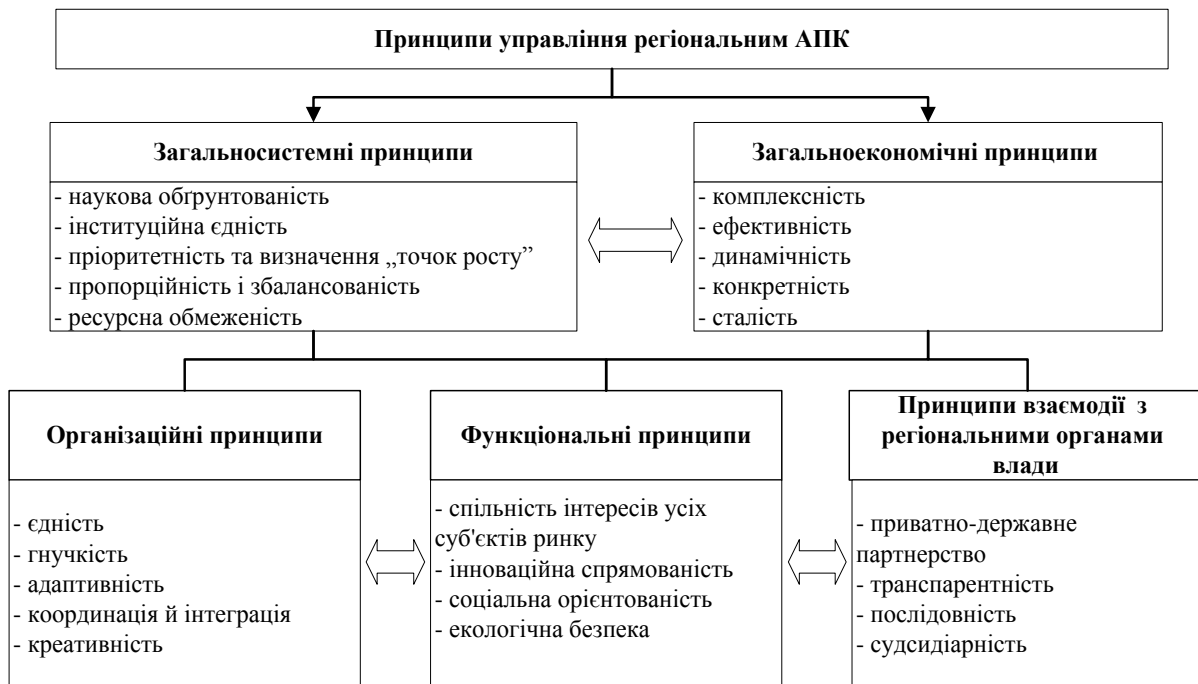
Принципи управління регіональним АПК

Загальносистемні принципи

- наукова обґрунтованість
- інституційна єдність
- пріоритетність та визначення „точок росту"
- пропорційність і збалансованість
- ресурсна обмеженість

Загальноекономічні принципи

- комплексність
- ефективність
- динамічність
- конкретність
- сталість

Організаційні принципи

- єдність
- гнучкість
- адаптивність
- координація й інтеграція
- креативність

Функціональні принципи

- спільність інтересів усіх суб'єктів ринку
- інноваційна спрямованість
- соціальна орієнтованість
- екологічна безпека

Принципи взаємодії з регіональними органами влади

- приватно-державне партнерство
- транспарентність
- послідовність
- судсидіарність